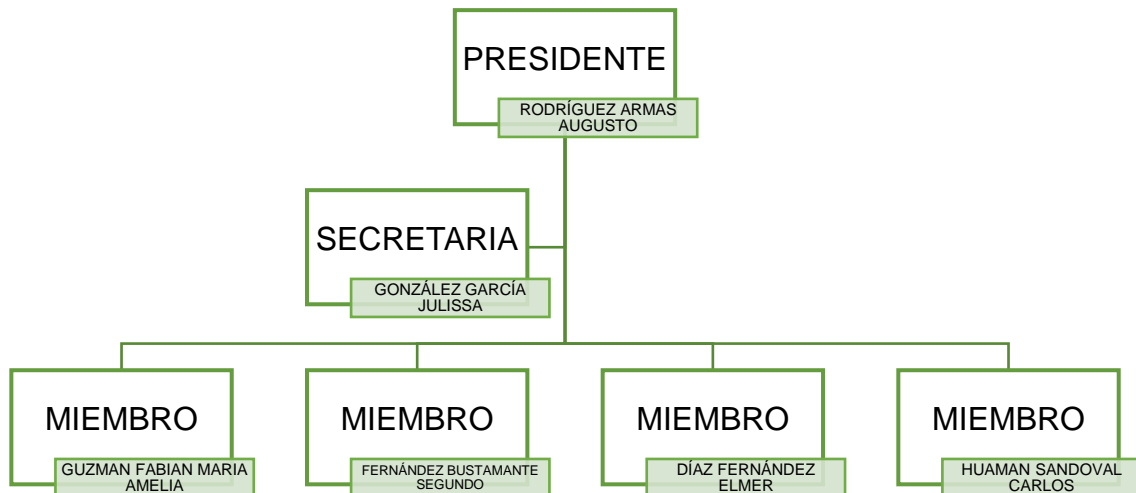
PRESIDENTE
RODRÍGUEZ ARMAS AUGUSTO

SECRETARIA
GONZÁLEZ GARCÍA JULISSA

MIEMBRO
GUZMAN FABIAN MARIA AMELIA

MIEMBRO
FERNÁNDEZ BUSTAMANTE SEGUNDO

MIEMBRO
DÍAZ FERNÁNDEZ ELMER

MIEMBRO
HUAMAN SANDOVAL CARLOS